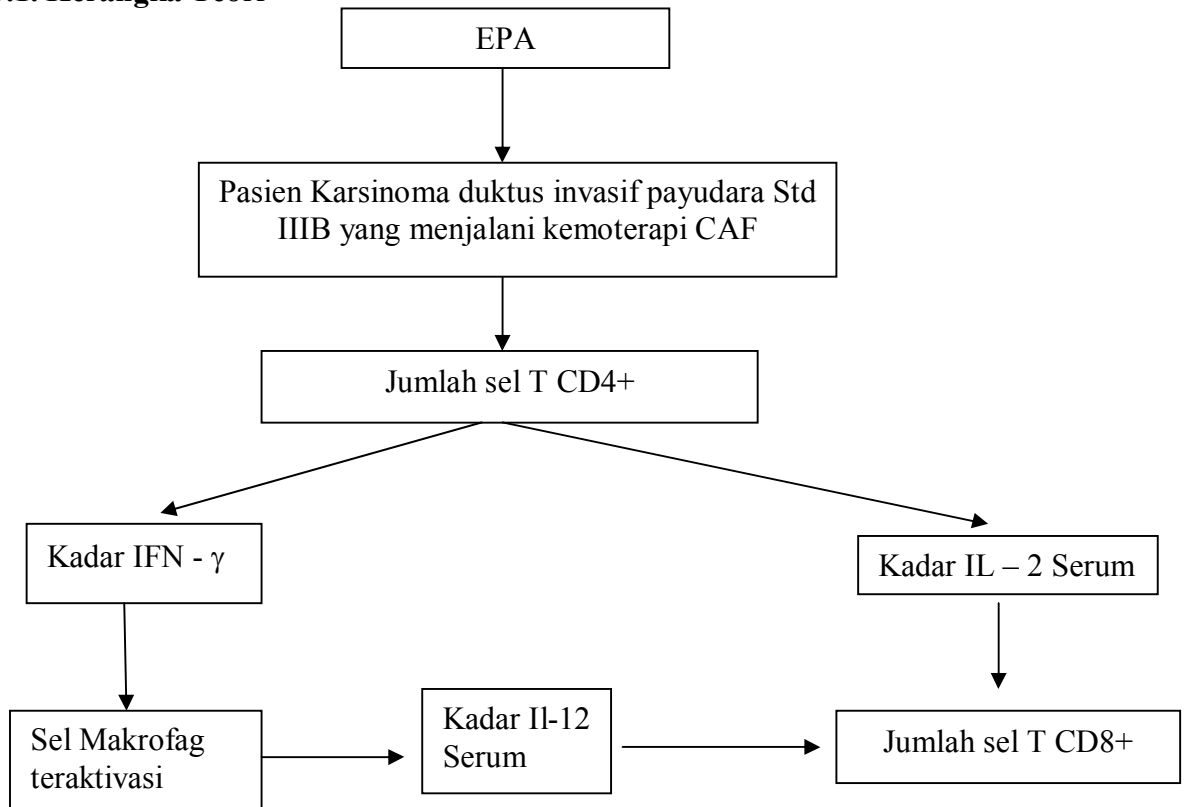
.1. Kerangka Teori

EPA

Pasien Karsinoma duktus invasif payudara Std IIIB yang menjalani kemoterapi CAF

Jumlah sel T CD4+

Kadar IFN - $\gamma$

Kadar IL – 2 Serum

Sel Makrofag teraktivasi

Kadar Il-12 Serum

Jumlah sel T CD8+